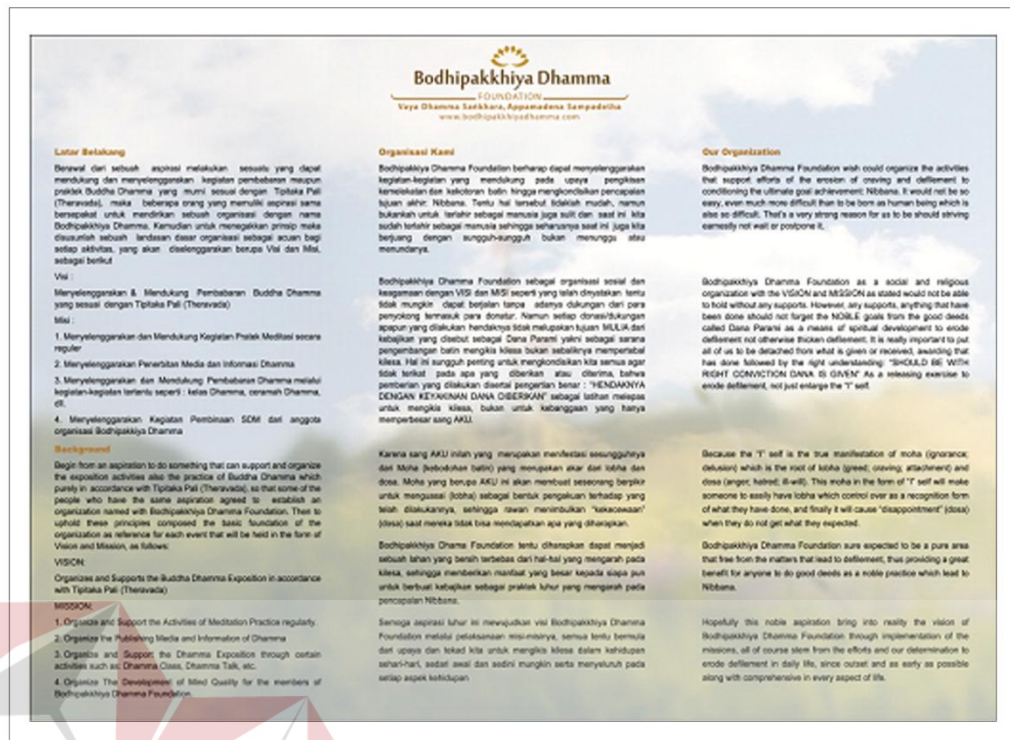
Bodhipakkhiya Dhamma
FOUNDATION
Vaya Dhamma Sankhara, Appamadena Sampadetha
www.bodhipakkhiyadhamma.com

Latar Belakang

Berawal dari sebuah aspirasi melakukan sesuatu yang dapat mendukung dan menyelenggarakan kegiatan pembabaran maupun praktek Buddha Dhamma yang murni sesuai dengan Tipitaka Pali (Theravada), maka beberapa orang yang memiliki aspirasi sama bersepakat untuk mendirikan sebuah organisasi dengan nama Bodhipakkhiya Dhamma. Kemudian untuk menegakkan prinsip maka disusunlah sebuah landasan dasar organisasi sebagai acuan bagi setiap aktivitas, yang akan diselenggarakan berupa Visi dan Misi, sebagai berikut

Visi :

Menyelenggarakan & Mendukung Pembabaran Buddha Dhamma yang sesuai dengan Tipitaka Pali (Theravada)

Misi :

1. Menyelenggarakan dan Mendukung Kegiatan Praktek Meditasi secara reguler

2. Menyelenggarakan Penerbitan Media dan Informasi Dhamma

3. Menyelenggarakan dan Mendukung Pembabaran Dharma melalui kegiatan-kegiatan tertentu seperti : kelas Dhamma, ceramah Dhamma, dll.

4. Menyelenggarakan Kegiatan Pembinaan SDM dari anggota organisasi Bodhipakkhiya Dhamma

Background

Begin from an aspiration to do something that can support and organize the exposition activities also the practice of Buddha Dhamma which purely in accordance with Tipitaka Pali (Theravada), so that some of the people who have the same aspiration agreed to establish an organization named with Bodhipakkhiya Dhamma Foundation. Then to uphold these principles composed the basic foundation of the organization as reference for each event that will be held in the form of Vision and Mission, as follows:

VISION:

Organizes and Supports the Buddha Dhamma Exposition in accordance with Tipitaka Pali (Theravada)

MISSION:

1. Organize and Support the Activities of Meditation Practice regularly.

2. Organize the Publishing Media and Information of Dhamma

3. Organize and Support the Dhamma Exposition through certain activities such as: Dhamma Class, Dhamma Talk, etc.

4. Organize The Development of Mind Quality for the members of Bodhipakkhiya Dhamma Foundation.

Organisasi Kami

Bodhipakkhiya Dhamma Foundation berharap dapat menyelenggarakan kegiatan-kegiatan yang mendukung pada upaya pengikisan kemelekatan dan kekotoran batin hingga mengkondisikan pencapaian tujuan akhir: Nibbana. Tentu hal tersebut tidaklah mudah, namun bukankah untuk terlahir sebagai manusia juga sulit dan saat ini kita sudah terlahir sebagai manusia sehingga seharusnya saat ini juga kita berjuang dengan sungguh-sungguh bukan menunggu atau menundanya.

Bodhipakkhiya Dhamma Foundation sebagai organisasi sosial dan keagamaan dengan VISI dan MISI seperti yang telah dinyatakan tentu tidak mungkin dapat berjalan tanpa adanya dukungan dari para penyokong termasuk para donatur. Namun setiap donasi/dukungan apapun yang dilakukan hendaknya tidak melupakan tujuan MULIA dari kebajikan yang disebut sebagai Dana Parami yakni sebagai sarana pengembangan batin mengikis kilesa bukan sebaliknya mempertebal kilesa. Hal ini sungguh penting untuk mengkondisikan kita semua agar tidak terikat pada apa yang diberikan atau diterima, bahwa pemberian yang dilakukan disertai pengertian benar : "HENDAKNYA DENGAN KEYAKINAN DANA DIBERIKAN" sebagai latihan melepas untuk mengikis kilesa, bukan untuk kebanggaan yang hanya memperbesar sang AKU.

Karena sang AKU inilah yang merupakan manifestasi sesungguhnya dari Moha (kebodohan batin) yang merupakan akar dari lobha dan dosa. Moha yang berupa AKU ini akan membuat seseorang berpikir untuk menguasai (lobha) sebagai bentuk pengakuan terhadap yang telah dilakukannya, sehingga rawan menimbulkan "kekecewaan" (dosa) saat mereka tidak bisa mendapatkan apa yang diharapkan.

Bodhipakkhiya Dhama Foundation tentu diharapkan dapat menjadi sebuah lahan yang bersih terbebas dari hal-hal yang mengarah pada kilesa, sehingga memberikan manfaat yang besar kepada siapa pun untuk berbuat kebajikan sebagai praktek luhur yang mengarah pada pencapaian Nibbana.

Semoga aspirasi luhur ini mewujudkan visi Bodhipakkhiya Dhamma Foundation melalui pelaksanaan misi-misinya, semua tentu bermula dari upaya dan tekad kita untuk mengikis kilesa dalam kehidupan sehari-hari, sedari awal dan sedini mungkin serta menyeluruh pada setiap aspek kehidupan

Our Organization

Bodhipakkhiya Dhamma Foundation wish could organize the activities that support efforts of the erosion of craving and defilement to conditioning the ultimate goal achievement: Nibbana. It would not be so easy, even much more difficult than to be born as human being which is also so difficult. That's a very strong reason for us to be should striving earnestly not wait or postpone it.

Bodhipakkhiya Dhamma Foundation as a social and religious organization with the VISION and MISSION as stated would not be able to hold without any supports. However, any supports, anything that have been done should not forget the NOBLE goals from the good deeds called Dana Parami as a means of spiritual development to erode defilement not otherwise thicken defilement. It is really important to put all of us to be detached from what is given or received, awarding that has done followed by the right understanding: "SHOULD BE WITH RIGHT CONVICTION DANA IS GIVEN" As a releasing exercise to erode defilement, not just enlarge the "I" self.

Because the "I" self is the true manifestation of moha (ignorance; delusion) which is the root of lobha (greed; craving; attachment) and dosa (anger; hatred; ill-will). This moha in the form of "I" self will make someone to easily have lobha which control over as a recognition form of what they have done, and finally it will cause "disappointment" (dosa) when they do not get what they expected.

Bodhipakkhiya Dhamma Foundation sure expected to be a pure area that free from the matters that lead to defilement, thus providing a great benefit for anyone to do good deeds as a noble practice which lead to Nibbana.

Hopefully this noble aspiration bring into reality the vision of Bodhipakkhiya Dhamma Foundation through implementation of the missions, all of course stem from the efforts and our determination to erode defilement in daily life, since outset and as early as possible along with comprehensive in every aspect of life.